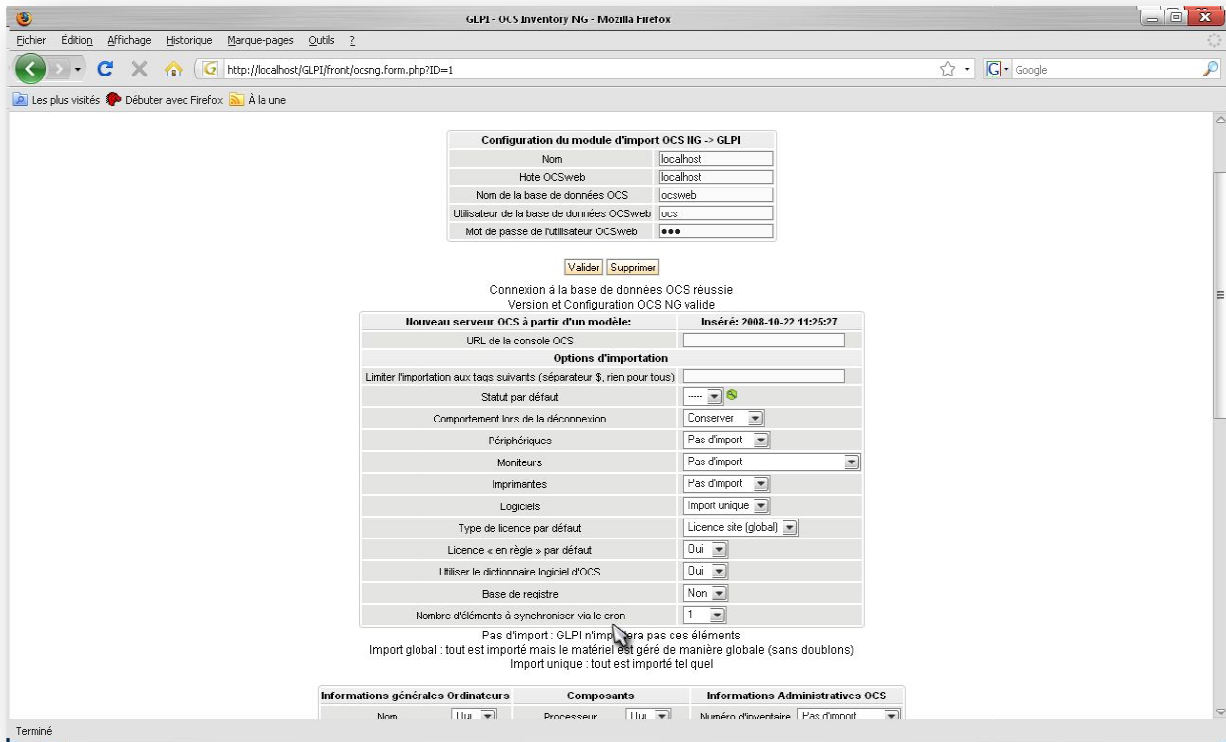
GLPI - OCS Inventory NG - Mozilla Firefox

Fichier Édition Affichage Historique Marque-pages Outils ?

http://localhost/GLPI/front/ocsng.form.php?ID=1

Google

Les plus visités Débuter avec Firefox À la une

| Configuration du module d'import OCS NG -> GLPI | |
|---|---|
| Nom | localhost |
| Hote OCSweb | localhost |
| Nom de la base de données OCS | ocsweb |
| Utilisateur de la base de données OCSweb | ocs |
| Mot de passe de l'utilisateur OCSweb | ••• |

Valider Supprimer

Connexion à la base de données OCS réussie
Version et Configuration OCS NG valide

| Nouveau serveur OCS à partir d'un modèle: | Inséré: 2008-10-22 11:25:27 |
|---|---|
| URL de la console OCS | |
| Options d'importation | |
| Limiter l'importation aux tags suivants (séparateur $, rien pour tous) | |
| Statut par défaut | ----- |
| Comportement lors de la déconnexion | Conserver |
| Périphériques | Pas d'import |
| Moniteurs | Pas d'import |
| Imprimantes | Pas d'import |
| Logiciels | Import unique |
| Type de licence par défaut | Licence site (global) |
| Licence « en règle » par défaut | Oui |
| Utiliser le dictionnaire logiciel d'OCS | Oui |
| Base de registre | Non |
| Nombre d'éléments à synchroniser via le cron | 1 |

Pas d'import : GLPI n'importera pas ces éléments
Import global : tout est importé mais le matériel est géré de manière globale (sans doublons)
Import unique : tout est importé tel quel

| Informations générales Ordinateurs | Composants | Informations Administratives OCS |
|---|---|---|
| Nom Oui | Processeur Oui | Numéro d'inventaire Pas d'import |

Terminé